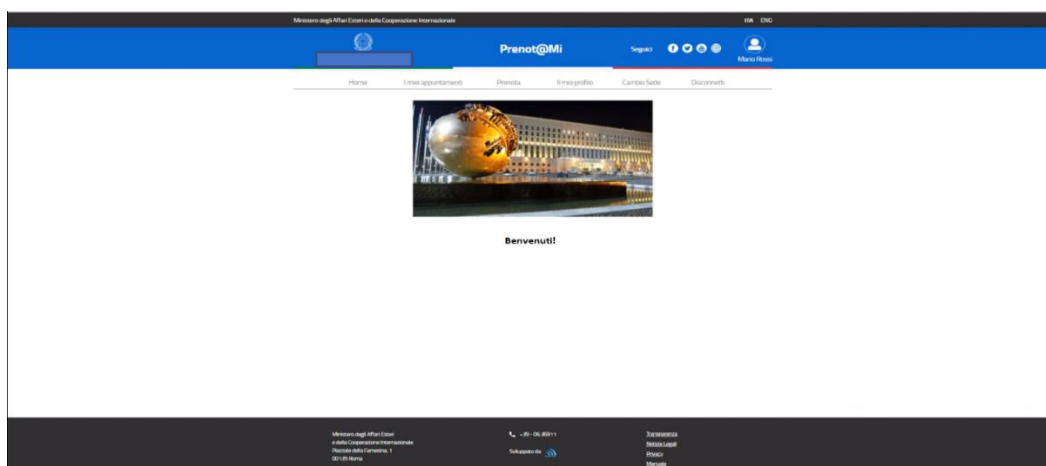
Ministero degli Affari Esteri e della Cooperazione Internazionale

ITA ENG

Prenot@Mi

Seguici

Mario Rossi

Home I miei appuntamenti Prenota Il mio profilo Cambio Sede Disconnetti

Benvenuti!

Ministero degli Affari Esteri
e della Cooperazione Internazionale
Piazzale della Farnesina, 1
00135 Roma

+39 - 06.36911

Sviluppato da

Trasparenza
Notizie Legali
Privacy
Manuale